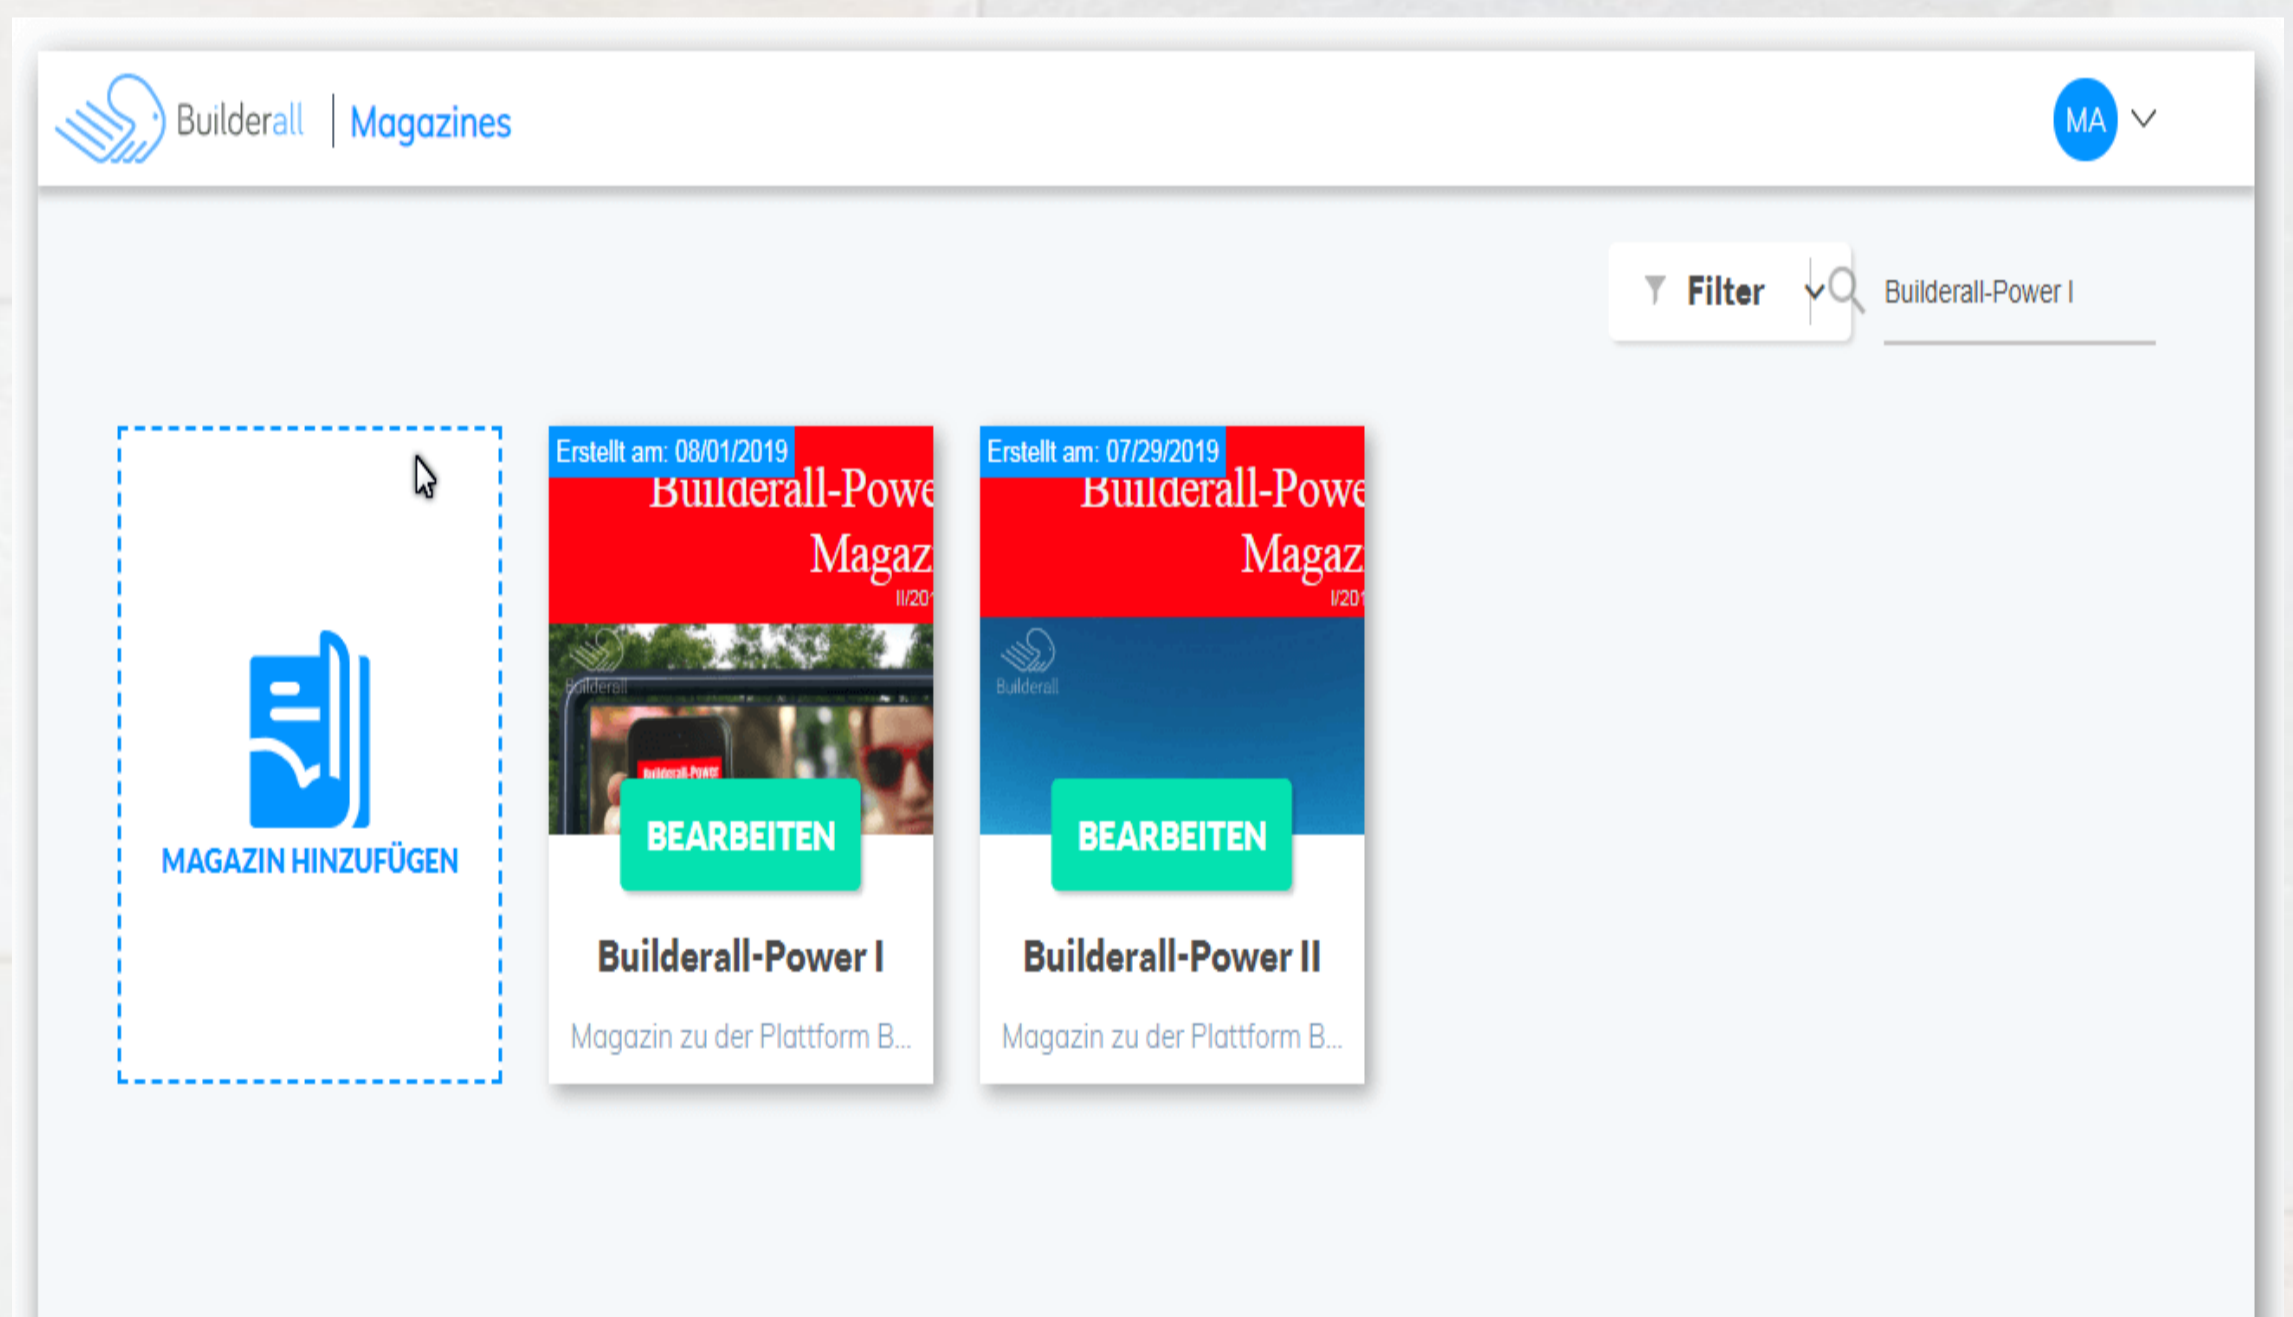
Builderall | Magazines

MA

Filter

Builderall-Power I

MAGAZIN HINZUFÜGEN

Erstellt am: 08/01/2019

Builderall-Powe

Magaz

I/20

Builderall

Builderall-Power

BEARBEITEN

Builderall-Power I

Magazin zu der Plattform B...

Erstellt am: 07/29/2019

Builderall-Powe

Magaz

I/20

Builderall

BEARBEITEN

Builderall-Power II

Magazin zu der Plattform B...